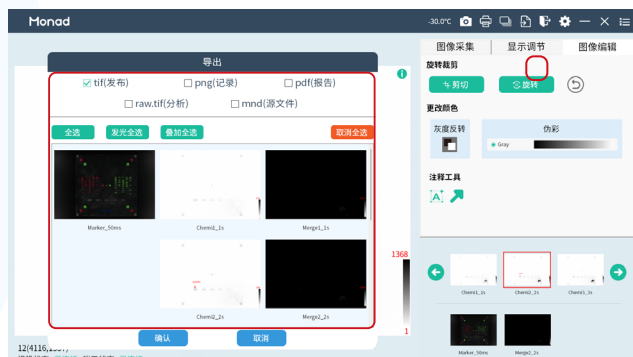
Monad

-30.0°C

导出

☑ tif(发布)　☐ png(记录)　☐ pdf(报告)

☐ raw.tif(分析)　☐ mnd(源文件)

全选　发光全选　叠加全选　取消全选

Marker_50ms　Chemi1_1s　Merge1_1s

Chemi2_2s　Merge2_2s

确认　取消

图像采集　显示调节　图像编辑

旋转裁剪

剪切　旋转

更改颜色

灰度反转　伪彩

Gray

注释工具

1368

1

Chemi1_1s　Chemi2_2s　Chemi1_1s

Marker_50ms　Merge2_2s

12(4116,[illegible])